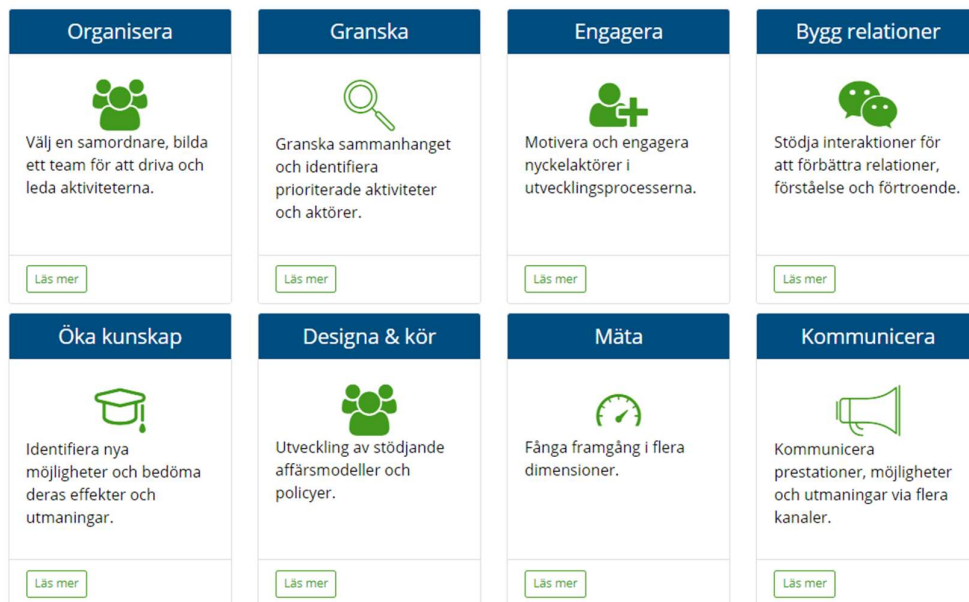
Organisera

Välj en samordnare, bilda ett team för att driva och leda aktiviteterna.

Läs mer

Granska

Granska sammanhanget och identifiera prioriterade aktiviteter och aktörer.

Läs mer

Engagera

Motivera och engagera nyckelaktörer i utvecklingsprocesserna.

Läs mer

Bygg relationer

Stödja interaktioner för att förbättra relationer, förståelse och förtroende.

Läs mer

Öka kunskap

Identifiera nya möjligheter och bedöma deras effekter och utmaningar.

Läs mer

Designa & kör

Utveckling av stödjande affärsmodeller och policyer.

Läs mer

Mäta

Fånga framgång i flera dimensioner.

Läs mer

Kommunicera

Kommunicera prestationer, möjligheter och utmaningar via flera kanaler.

Läs mer